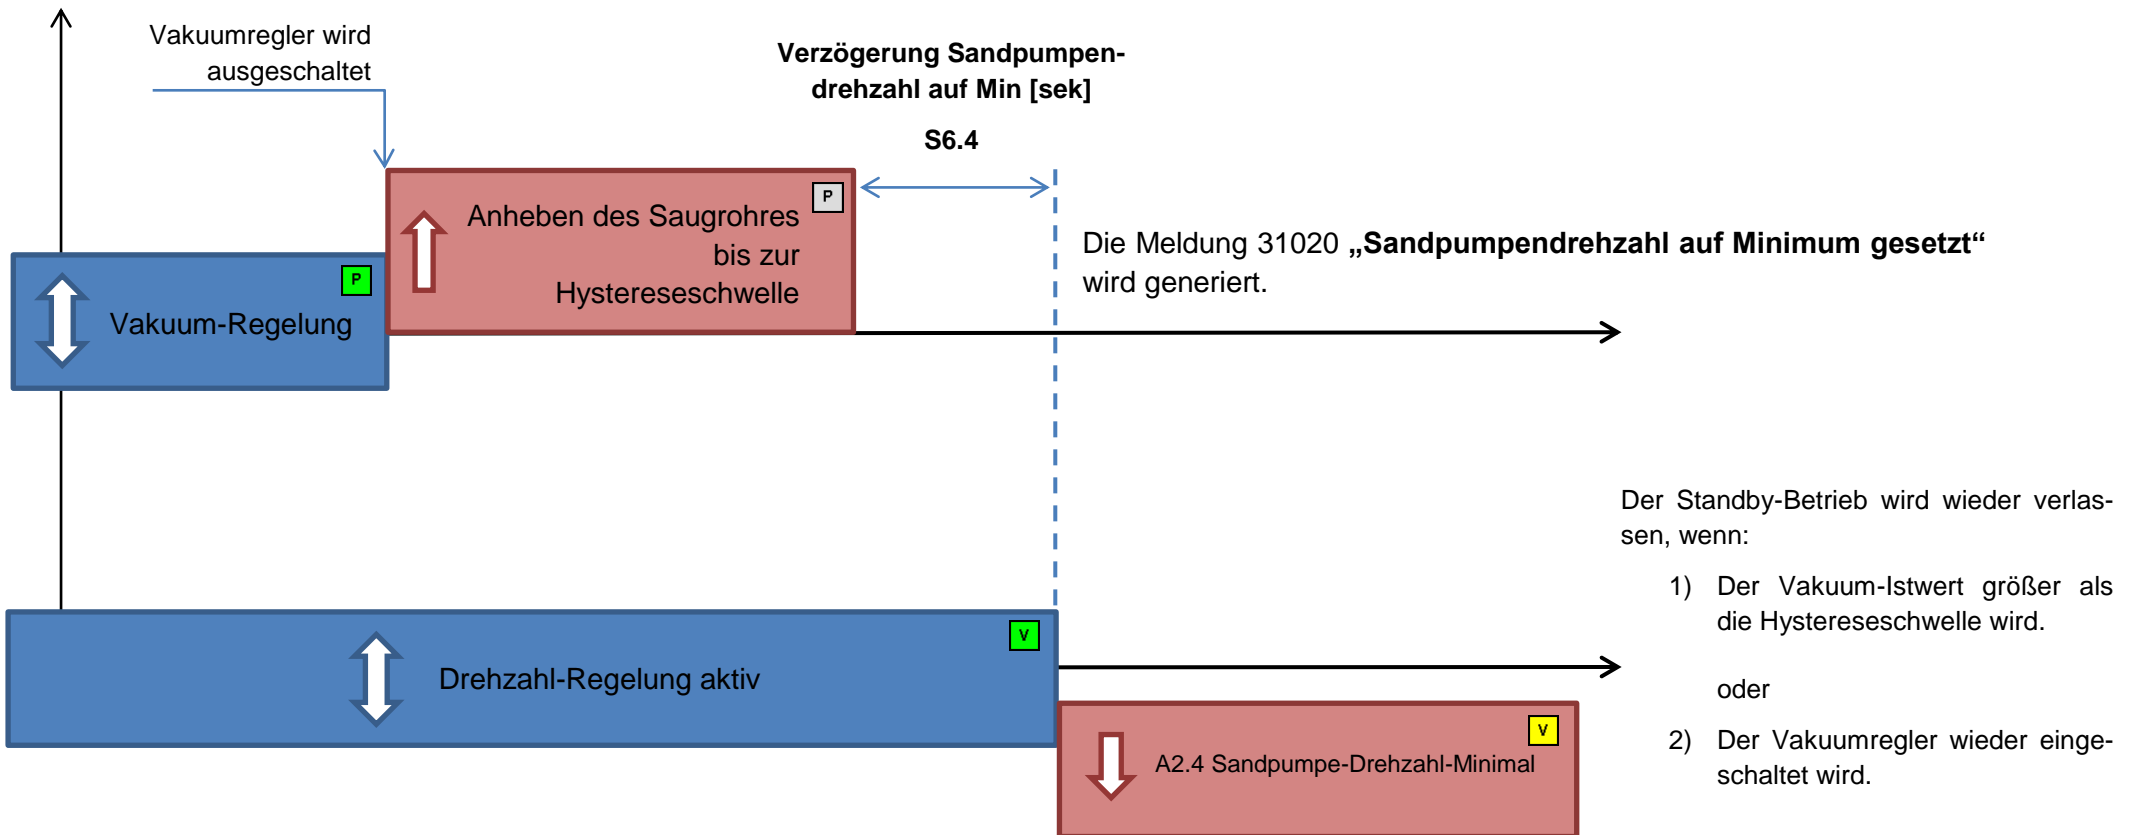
Vakuumregler wird ausgeschaltet

Verzögerung Sandpumpendrehzahl auf Min [sek]

S6.4

P

Anheben des Saugrohres bis zur Hystereseschwelle

P

Vakuum-Regelung

Die Meldung 31020 „Sandpumpendrehzahl auf Minimum gesetzt“ wird generiert.

Der Standby-Betrieb wird wieder verlassen, wenn:

1) Der Vakuum-Istwert größer als die Hystereseschwelle wird.

oder

2) Der Vakuumregler wieder eingeschaltet wird.

V

Drehzahl-Regelung aktiv

V

A2.4 Sandpumpe-Drehzahl-Minimal